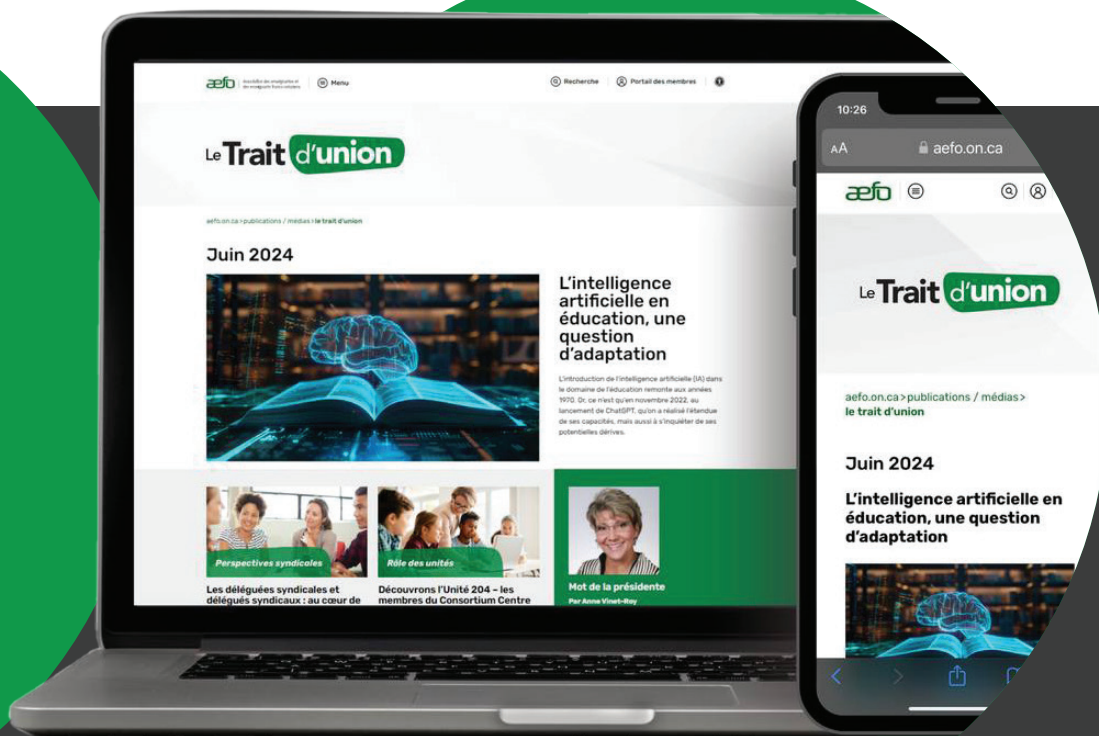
aefo Association des enseignantes et des enseignants franco-ontariens | Menu

Recherche | Portail des membres

Le Trait d'union

aefo.on.ca > publications / médias > le trait d'union

Juin 2024

L'intelligence artificielle en éducation, une question d'adaptation

L'introduction de l'intelligence artificielle (IA) dans le domaine de l'éducation remonte aux années 1970. Or, ce n'est qu'en novembre 2022, au lancement de ChatGPT, qu'on a réalisé l'étendue de ses capacités, mais aussi à s'inquiéter de ses potentielles dérives.

Perspectives syndicales

Les déléguées syndicales et délégués syndicaux : au cœur de

Rôle des unités

Découvrons l'Unité 204 – les membres du Consortium Centre

Mot de la présidente

Par Anne Vinet-Roy

10:26

AA

aefo.on.ca

aefo

Le Trait d'union

aefo.on.ca > publications / médias > le trait d'union

Juin 2024

L'intelligence artificielle en éducation, une question d'adaptation